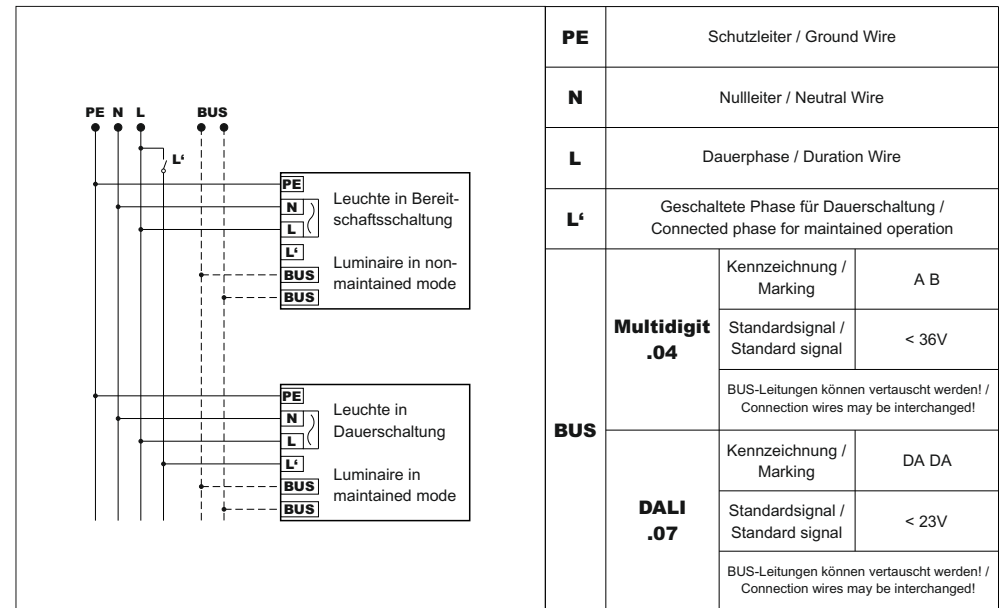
PE N L BUS

L‘

PE
N
L
L‘
BUS
BUS

Leuchte in Bereitschaftsschaltung

Luminaire in non-maintained mode

PE
N
L
L‘
BUS
BUS

Leuchte in Dauerschaltung

Luminaire in maintained mode

| PE | Schutzleiter / Ground Wire | | |
|---|---|---|---|
| N | Nullleiter / Neutral Wire | | |
| L | Dauerphase / Duration Wire | | |
| L‘ | Geschaltete Phase für Dauerschaltung / Connected phase for maintained operation | | |
| BUS | Multidigit .04 | Kennzeichnung / Marking | A B |
| | | Standardsignal / Standard signal | < 36V |
| | | BUS-Leitungen können vertauscht werden! / Connection wires may be interchanged! | |
| | DALI .07 | Kennzeichnung / Marking | DA DA |
| | | Standardsignal / Standard signal | < 23V |
| | | BUS-Leitungen können vertauscht werden! / Connection wires may be interchanged! | |